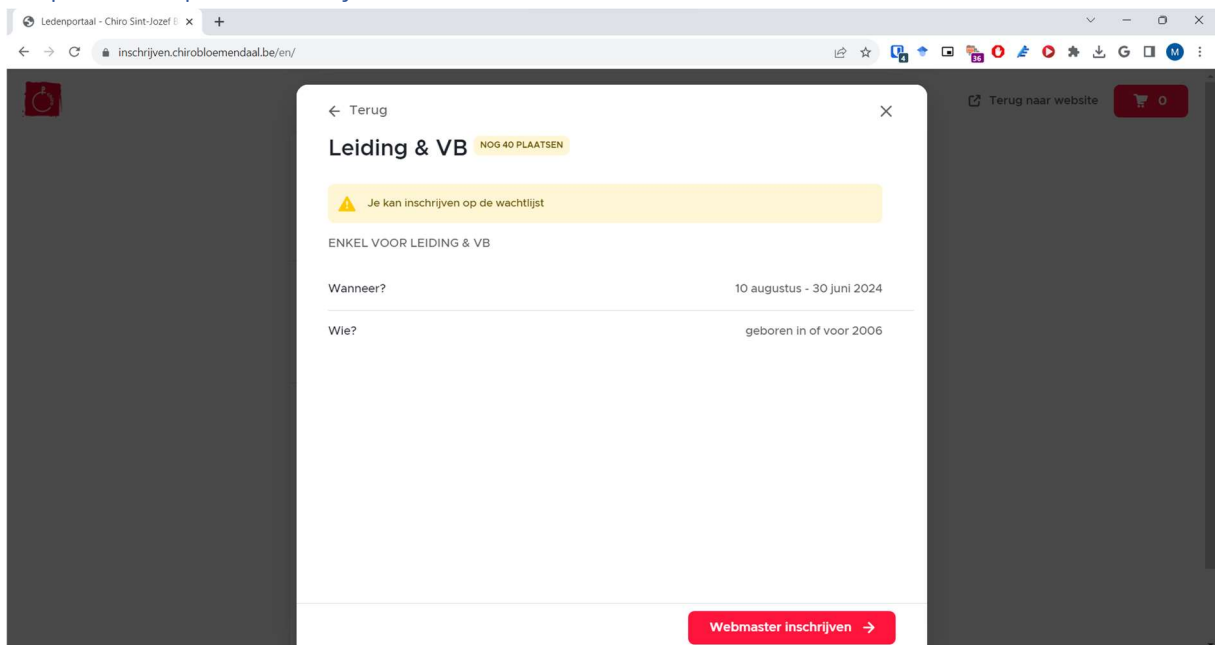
Ledenportaal - Chiro Sint-Jozef B

inschrijven.chirobloemendaal.be/en/

4 36 M

Terug naar website 0

← Terug

Leiding & VB NOG 40 PLAATSEN

Je kan inschrijven op de wachtlijst

ENKEL VOOR LEIDING & VB

Wanneer? 10 augustus - 30 juni 2024

Wie? geboren in of voor 2006

Webmaster inschrijven →